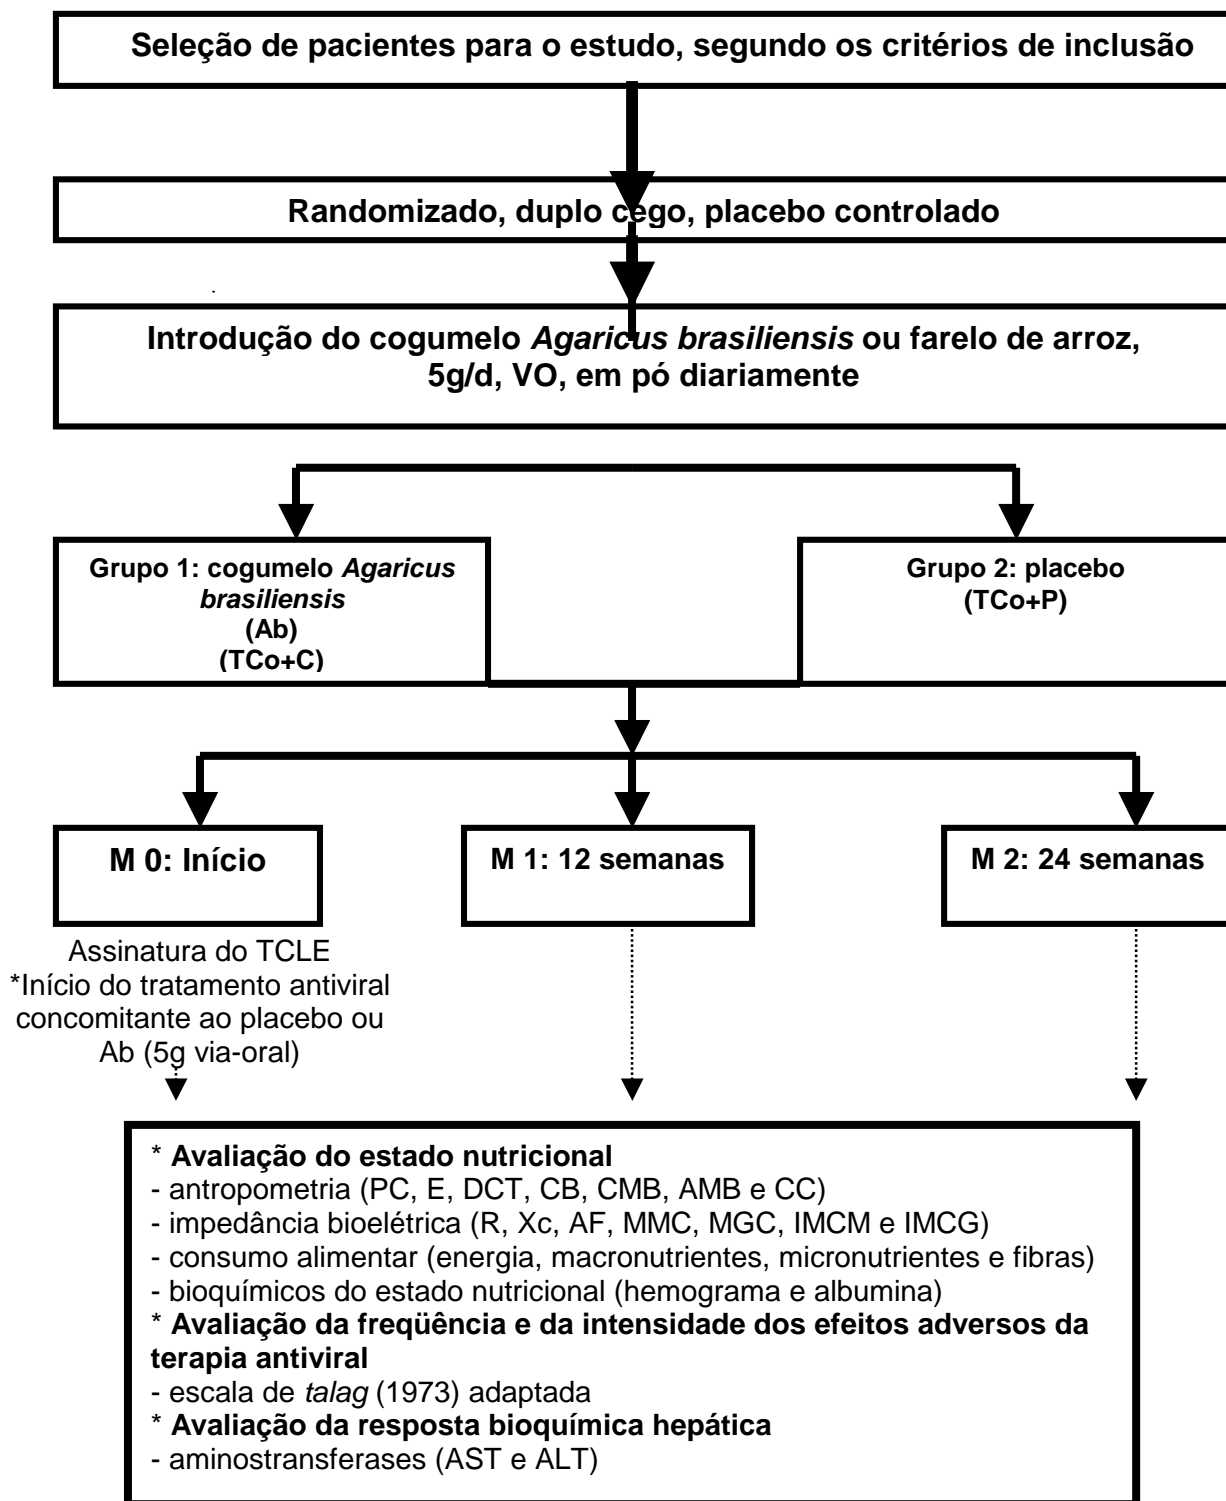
Seleção de pacientes para o estudo, segundo os critérios de inclusão

Randomizado, duplo cego, placebo controlado

Introdução do cogumelo *Agaricus brasiliensis* ou farelo de arroz, 5g/d, VO, em pó diariamente

Grupo 1: cogumelo *Agaricus brasiliensis* (Ab) (TCo+C)

Grupo 2: placebo (TCo+P)

M 0: Início

M 1: 12 semanas

M 2: 24 semanas

Assinatura do TCLE
*Início do tratamento antiviral concomitante ao placebo ou Ab (5g via-oral)

* **Avaliação do estado nutricional**
- antropometria (PC, E, DCT, CB, CMB, AMB e CC)
- impedância bioelétrica (R, Xc, AF, MMC, MGC, IMCM e IMCG)
- consumo alimentar (energia, macronutrientes, micronutrientes e fibras)
- bioquímicos do estado nutricional (hemograma e albumina)
* **Avaliação da freqüência e da intensidade dos efeitos adversos da terapia antiviral**
- escala de *talag* (1973) adaptada
* **Avaliação da resposta bioquímica hepática**
- aminostransferases (AST e ALT)